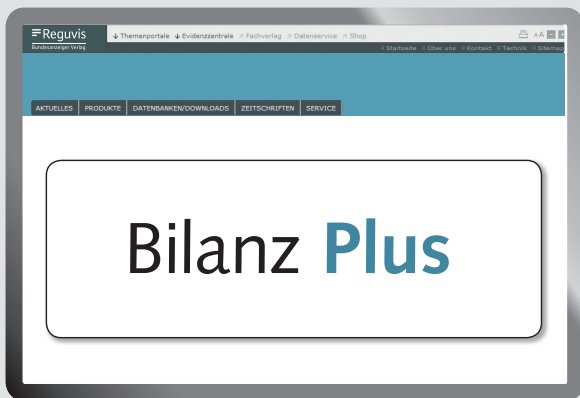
Reguvis
Bundesanzeiger Verlag

Themenportale Evidenzzentrale Fachverlag Datenservice Shop

Startseite Über uns Kontakt Technik Sitemap

AA

AKTUELLES PRODUKTE DATENBANKEN/DOWNLOADS ZEITSCHRIFTEN SERVICE

Bilanz Plus